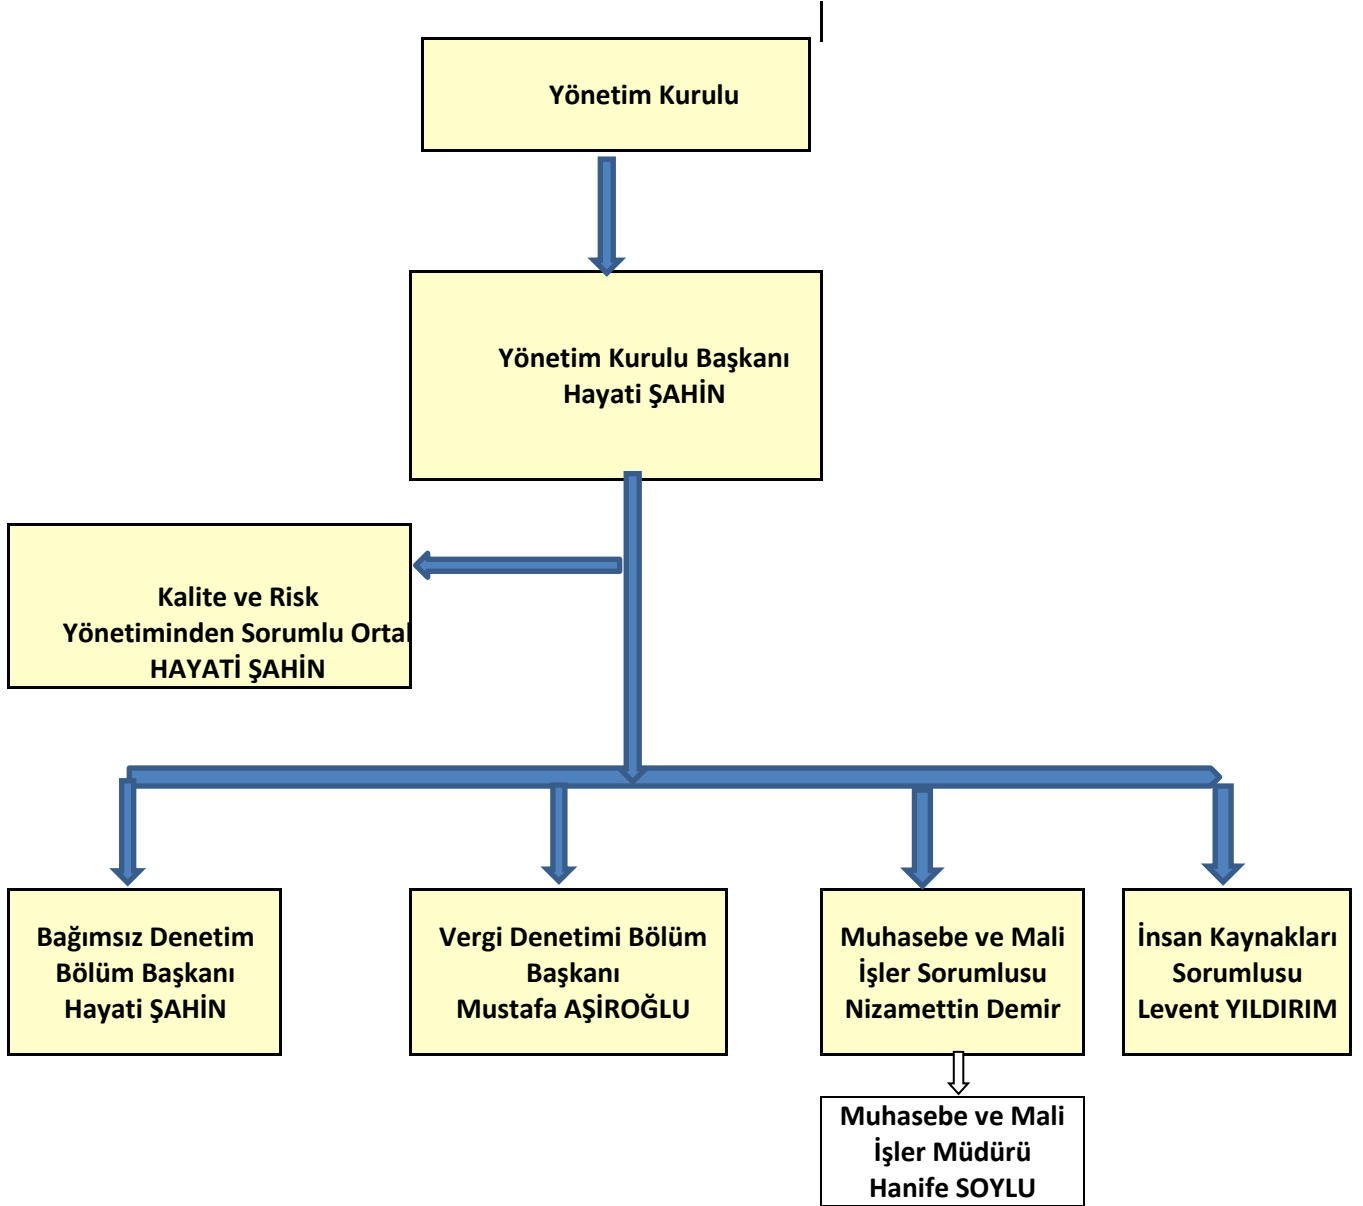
Yönetim Kurulu

Yönetim Kurulu Başkanı
Hayati ŞAHİN

Kalite ve Risk
Yönetiminden Sorumlu Ortal
HAYATİ ŞAHİN

Bağımsız Denetim
Bölüm Başkanı
Hayati ŞAHİN

Vergi Denetimi Bölüm
Başkanı
Mustafa AŞİROĞLU

Muhasebe ve Mali
İşler Sorumlusu
Nizamettin Demir

İnsan Kaynakları
Sorumlusu
Levent YILDIRIM

Muhasebe ve Mali
İşler Müdürü
Hanife SOYLU